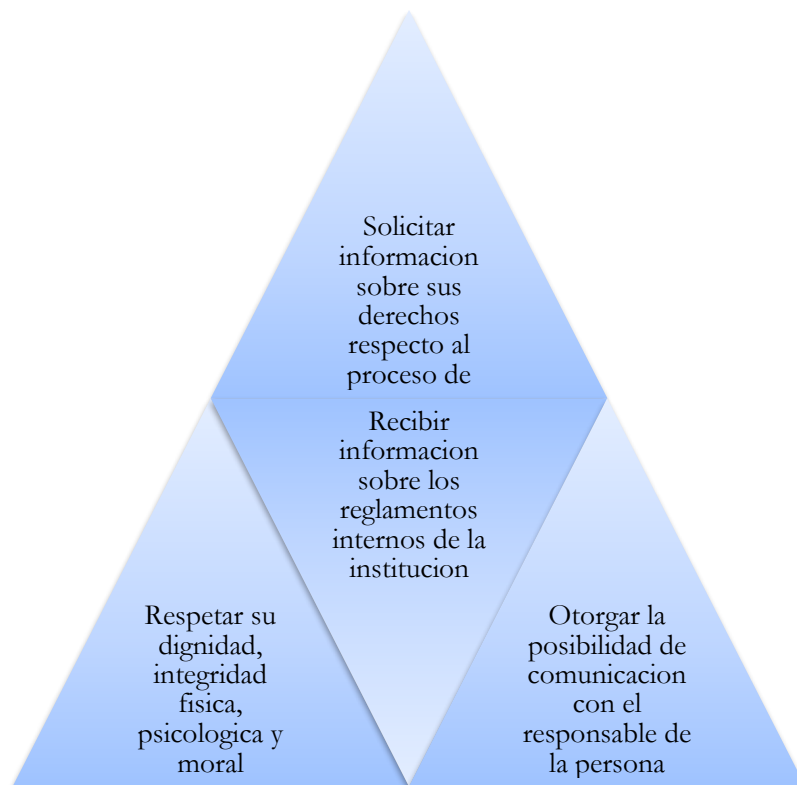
Solicitar informacion sobre sus derechos respecto al proceso de

Recibir informacion sobre los reglamentos internos de la institucion

Respetar su dignidad, integridad fisica, psicologica y moral

Otorgar la posibilidad de comunicacion con el responsable de la persona